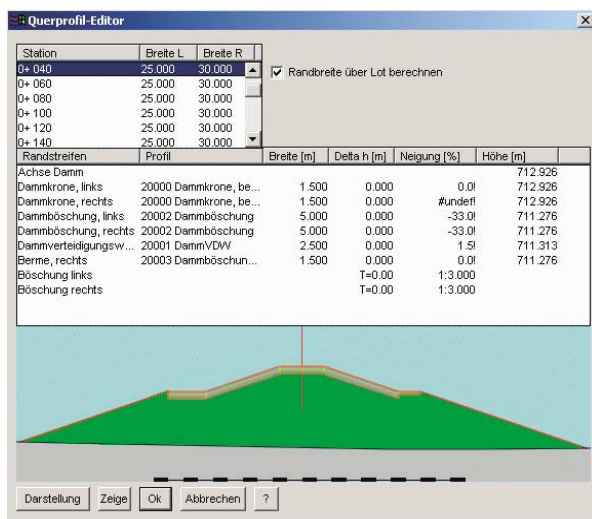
Querprofil-Editor

| Station | Breite L | Breite R |
|---|---|---|
| 0+ 040 | 25.000 | 30.000 |
| 0+ 060 | 25.000 | 30.000 |
| 0+ 080 | 25.000 | 30.000 |
| 0+ 100 | 25.000 | 30.000 |
| 0+ 120 | 25.000 | 30.000 |
| 0+ 140 | 25.000 | 30.000 |

Randbreite über Lot berechnen

| Randstreifen | Profil | Breite [m] | Delta h [m] | Neigung [%] | Höhe [m] |
|---|---|---|---|---|---|
| Achse Damm | | | | | 712.926 |
| Dammkrone, links | 20000 Dammkrone, be... | 1.500 | 0.000 | 0.0! | 712.926 |
| Dammkrone, rechts | 20000 Dammkrone, be... | 1.500 | 0.000 | #undef! | 712.926 |
| Dammböschung, links | 20002 Dammböschung | 5.000 | 0.000 | -33.0! | 711.276 |
| Dammböschung, rechts | 20002 Dammböschung | 5.000 | 0.000 | -33.0! | 711.276 |
| Dammverteidigungsw... | 20001 DammVDW | 2.500 | 0.000 | 1.5! | 711.313 |
| Berme, rechts | 20003 Dammböschun... | 1.500 | 0.000 | 0.0! | 711.276 |
| Böschung links | | | T=0.00 | 1:3.000 | |
| Böschung rechts | | | T=0.00 | 1:3.000 | |

Darstellung Zeige Ok Abbrechen ?